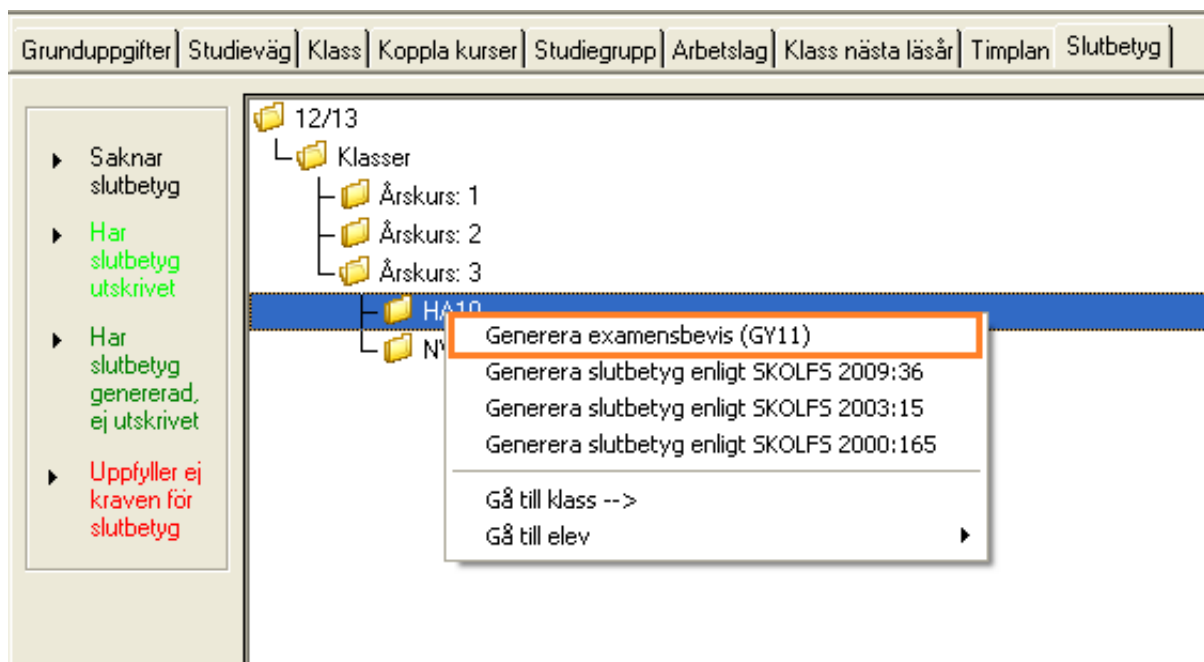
Grunduppgifter | Studieväg | Klass | Koppla kurser | Studiegrupp | Arbetslag | Klass nästa läsår | Timplan | Slutbetyg

Saknar slutbetyg

Har slutbetyg utskrivet

Har slutbetyg genererad, ej utskrivet

Uppfyller ej kraven för slutbetyg

12/13
Klasser
Årskurs: 1
Årskurs: 2
Årskurs: 3
HA10
NY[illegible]

Generera examensbevis (GY11)
Generera slutbetyg enligt SKOLFS 2009:36
Generera slutbetyg enligt SKOLFS 2003:15
Generera slutbetyg enligt SKOLFS 2000:165
Gå till klass -->
Gå till elev